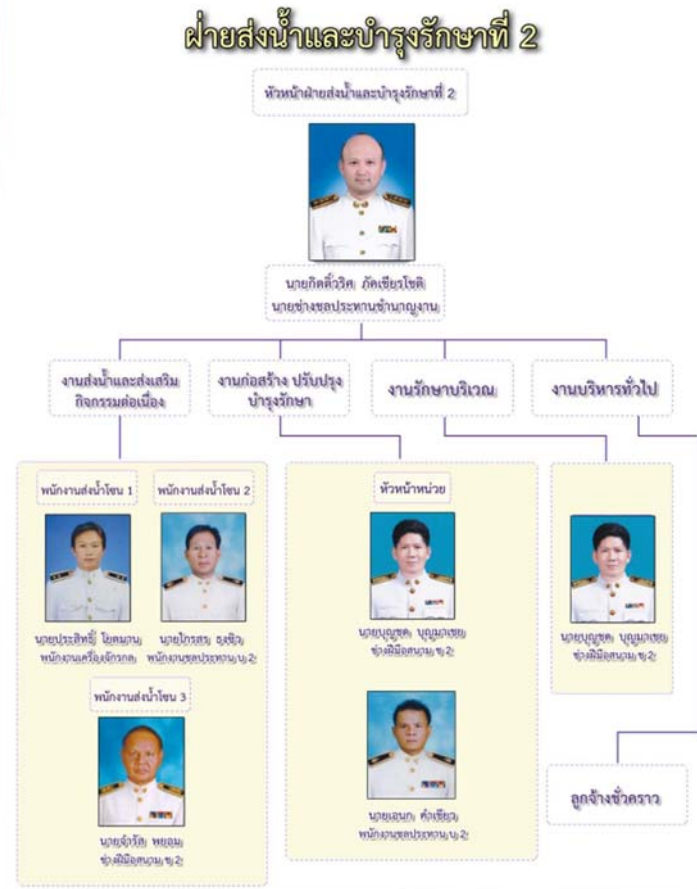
ฝ่ายส่งน้ำและบำรุงรักษาที่ 2

หัวหน้าฝ่ายส่งน้ำและบำรุงรักษาที่ 2

นายกิตติ์วริศ ภัคเชียรโชติ
นายช่างชลประทานชำนาญงาน

งานส่งน้ำและส่งเสริมกิจกรรมต่อเนื่อง

งานก่อสร้าง ปรับปรุง บำรุงรักษา

งานรักษาบริเวณ

งานบริหารทั่วไป

พนักงานส่งน้ำโซน 1

พนักงานส่งน้ำโซน 2

นายประสิทธิ์ โยคนาม
พนักงานเครื่องจักรกล

นายไกรสร ธงชัย
พนักงานชลประทาน บ.2

พนักงานส่งน้ำโซน 3

นายจำรัส พยอม
ช่างฝีมือสนาม ช.2

หัวหน้าหน่วย

นายบุญชด บุญมาเขย
ช่างฝีมือสนาม ช.2

นายอนุก คำเขียว
พนักงานชลประทาน บ.2

นายบุญชด บุญมาเขย
ช่างฝีมือสนาม ช.2

ลูกจ้างชั่วคราว